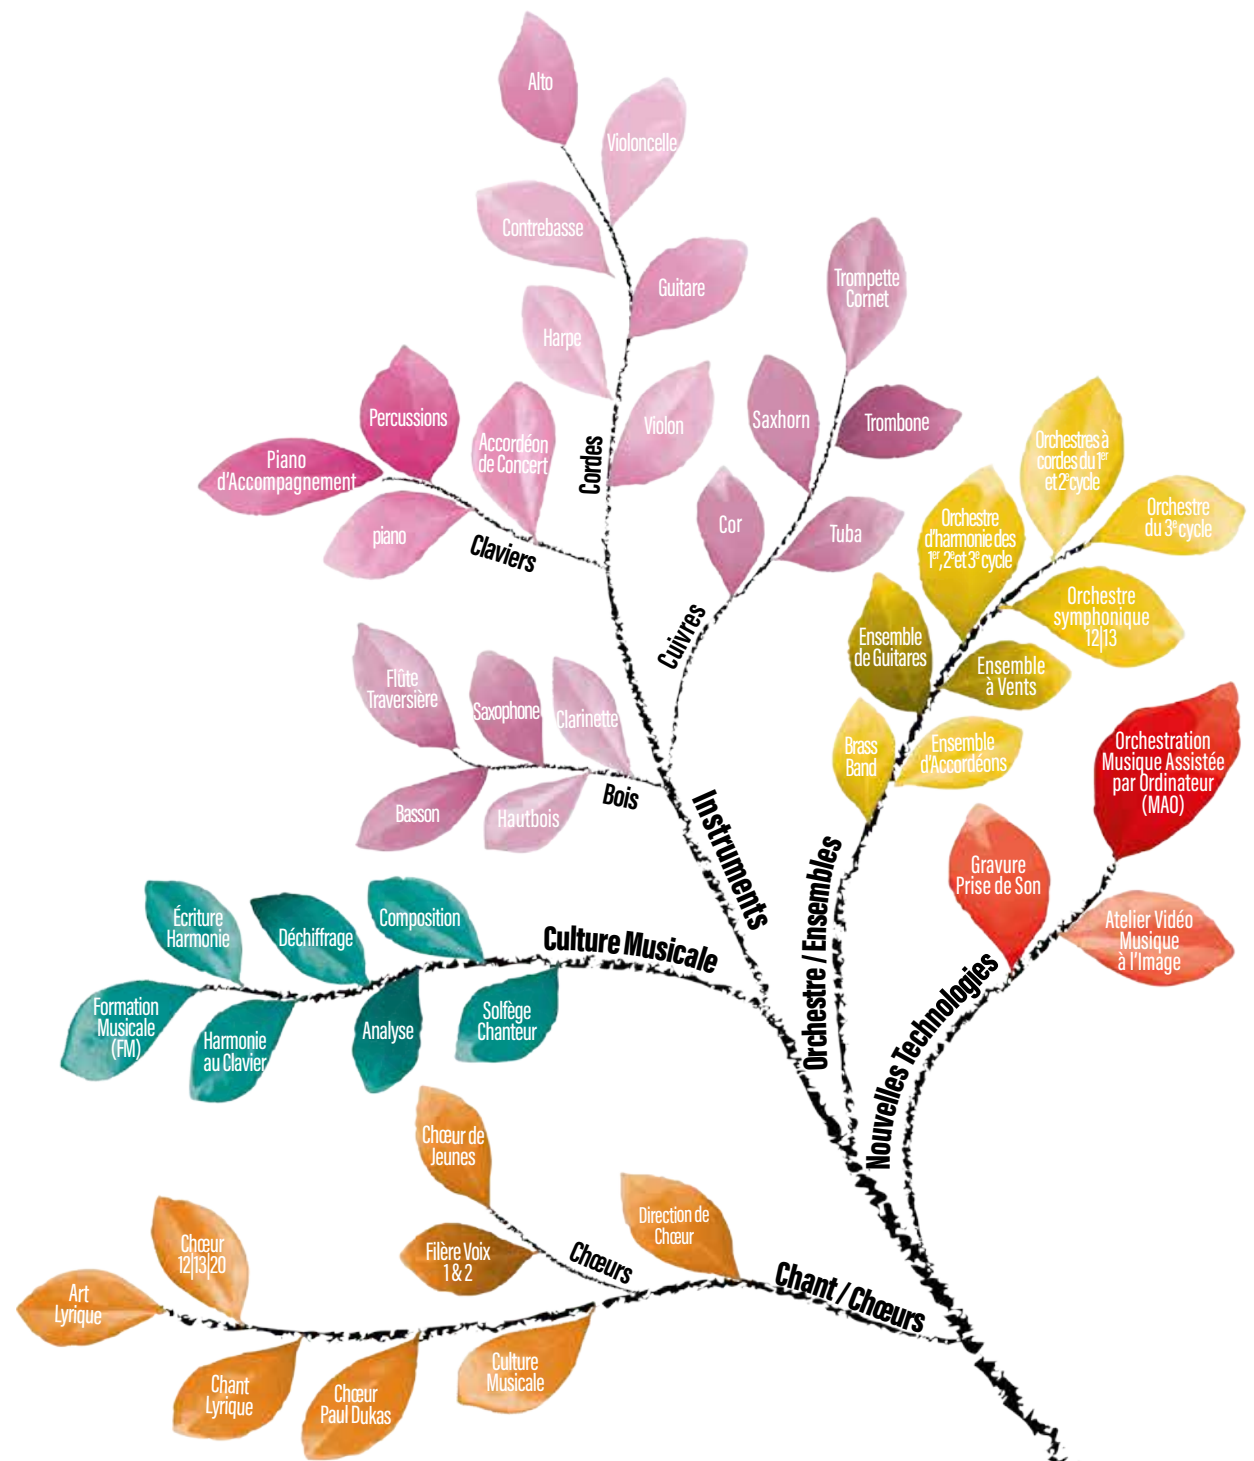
Alto

Violoncelle

Contrebasse

Guitare

Harpe

Violon

Cordes

Trompette Cornet

Saxhorn

Trombone

Cor

Tuba

Cuivres

Percussions

Accordéon de Concert

Piano d'Accompagnement

piano

Claviers

Orchestres à cordes du $1^{er}$ et $2^e$ cycle

Orchestre du $3^e$ cycle

Orchestre d'harmonie des $1^{er}$, $2^e$ et $3^e$ cycle

Orchestre symphonique 12|13

Ensemble de Guitares

Ensemble à Vents

Brass Band

Ensemble d'Accordéons

Flûte Traversière

Saxophone

Clarinette

Basson

Hautbois

Bois

Instruments

Orchestre / Ensembles

Orchestration Musique Assistée par Ordinateur (MAO)

Gravure Prise de Son

Atelier Vidéo Musique à l'Image

Nouvelles Technologies

Écriture Harmonie

Déchiffrage

Composition

Culture Musicale

Formation Musicale (FM)

Harmonie au Clavier

Analyse

Solfège Chanteur

Chœur de Jeunes

Direction de Chœur

Filère Voix 1 & 2

Chœurs

Chant / Chœurs

Chœur 12|13|20

Art Lyrique

Chant Lyrique

Chœur Paul Dukas

Culture Musicale